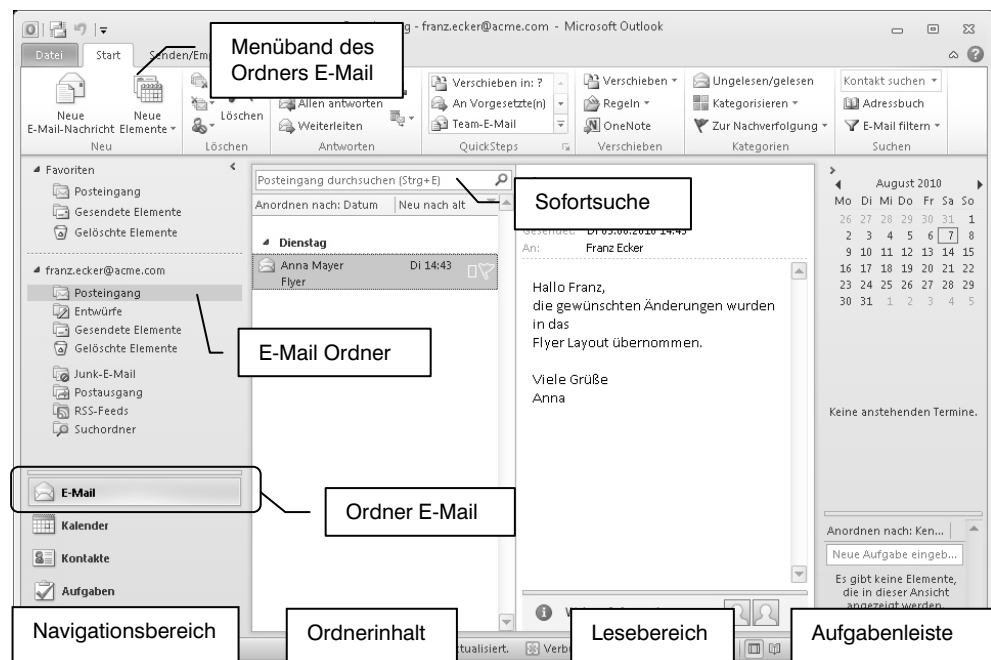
g - franz.ecker@acme.com - Microsoft Outlook

Datei Start Senden/Em

Menüband des Ordners E-Mail

Neue E-Mail-Nachricht Neue Elemente
Neu

Löschen
Löschen

Allen antworten
Weiterleiten
Antworten

Verschieben in: ?
An Vorgesetzte(n)
Team-E-Mail
QuickSteps

Verschieben
Regeln
OneNote
Verschieben

Ungelesen/gelesen
Kategorisieren
Zur Nachverfolgung
Kategorien

Kontakt suchen
Adressbuch
E-Mail filtern
Suchen

Favoriten
Posteingang
Gesendete Elemente
Gelöschte Elemente

franz.ecker@acme.com
Posteingang
Entwürfe
Gesendete Elemente
Gelöschte Elemente
Junk-E-Mail
Postausgang
RSS-Feeds
Suchordner

E-Mail Ordner

E-Mail
Kalender
Kontakte
Aufgaben

Ordner E-Mail

Posteingang durchsuchen (Strg+E)
Sofortsuche
Anordnen nach: Datum Neu nach alt

Dienstag
Anna Mayer Di 14:43
Flyer

Gesendet: Di 03.08.2010 14:43
An: Franz Ecker

Hallo Franz,
die gewünschten Änderungen wurden in das
Flyer Layout übernommen.

Viele Grüße
Anna

August 2010
| Mo | Di | Mi | Do | Fr | Sa | So |
|---|---|---|---|---|---|---|
| 26 | 27 | 28 | 29 | 30 | 31 | 1 |
| 2 | 3 | 4 | 5 | 6 | 7 | 8 |
| 9 | 10 | 11 | 12 | 13 | 14 | 15 |
| 16 | 17 | 18 | 19 | 20 | 21 | 22 |
| 23 | 24 | 25 | 26 | 27 | 28 | 29 |
| 30 | 31 | 1 | 2 | 3 | 4 | 5 |

Keine anstehenden Termine.

Anordnen nach: Ken...
Neue Aufgabe eingeb...
Es gibt keine Elemente, die in dieser Ansicht angezeigt werden.

Navigationsbereich
Ordnerinhalt
ktualisiert. Verb
Lesebereich
Aufgabenleiste